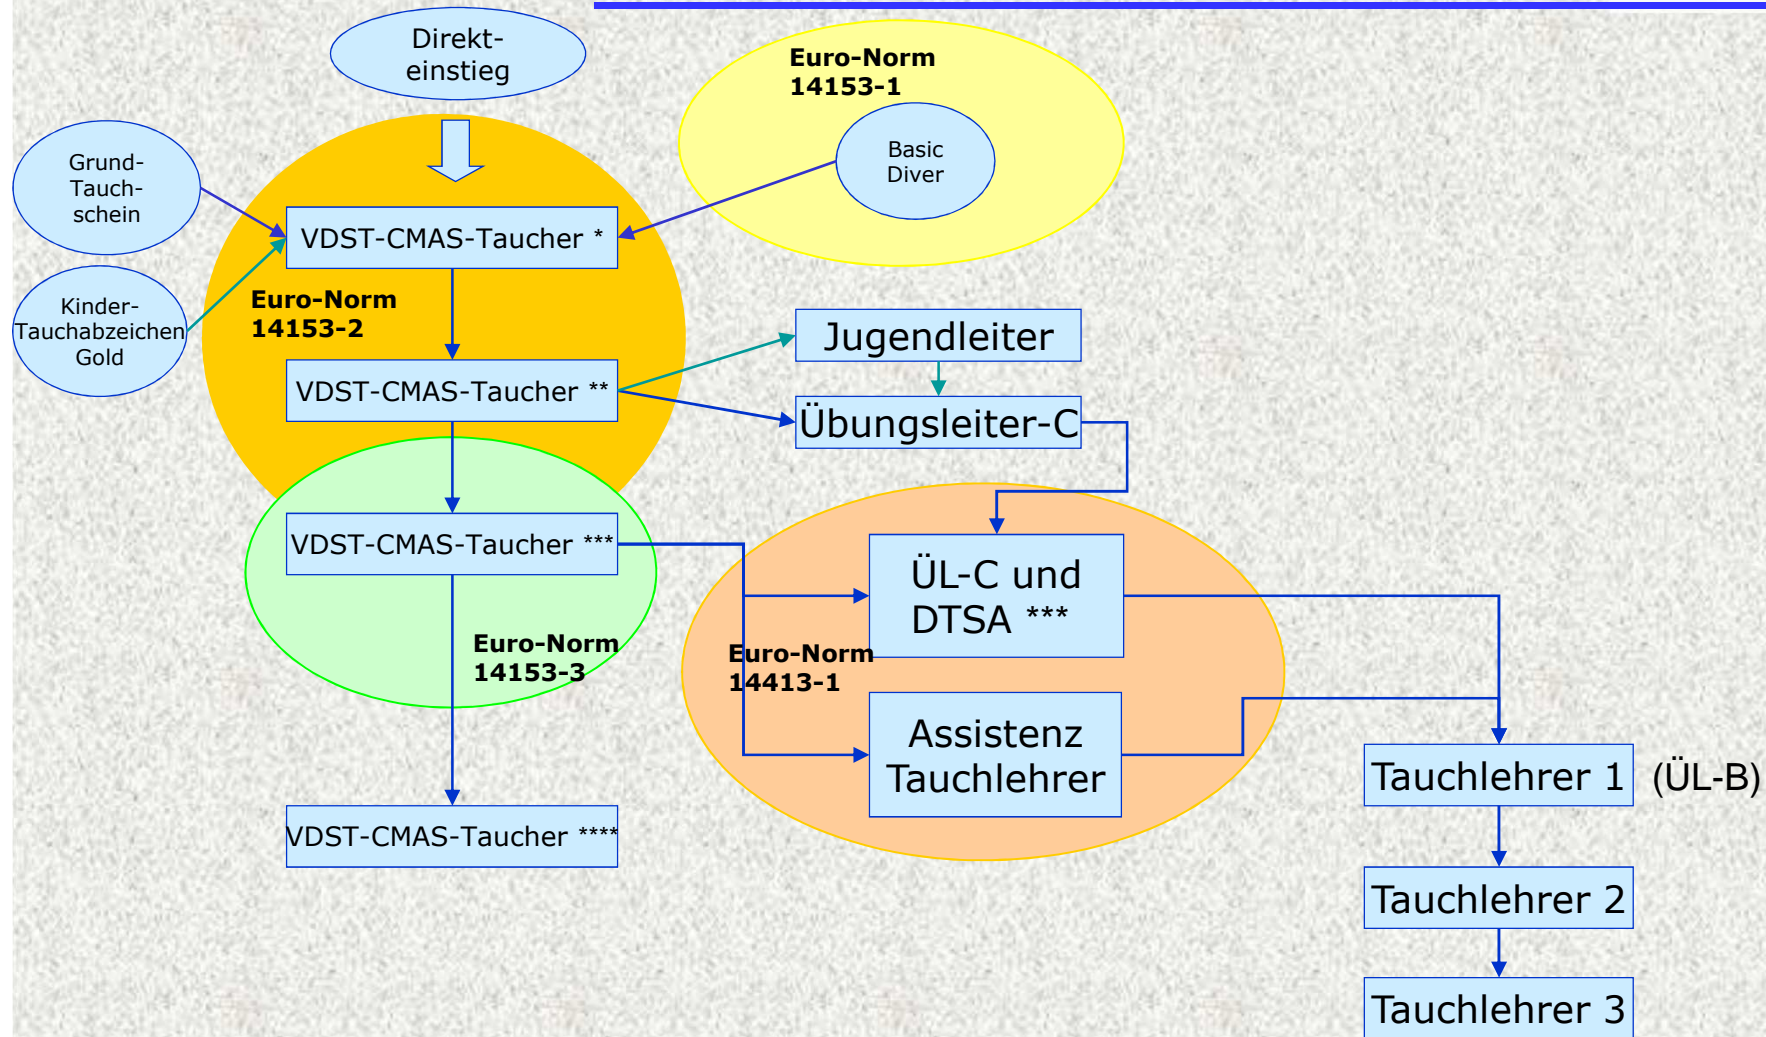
Direkt-
einstieg

Euro-Norm
14153-1

Basic
Diver

Grund-
Tauch-
schein

VDST-CMAS-Taucher *

Kinder-
Tauchabzeichen
Gold

Euro-Norm
14153-2

Jugendleiter

VDST-CMAS-Taucher **

Übungsleiter-C

VDST-CMAS-Taucher ***

ÜL-C und
DTSA ***

Euro-Norm
14153-3

Euro-Norm
14413-1

Assistenz
Tauchlehrer

Tauchlehrer 1 (ÜL-B)

VDST-CMAS-Taucher ****

Tauchlehrer 2

Tauchlehrer 3